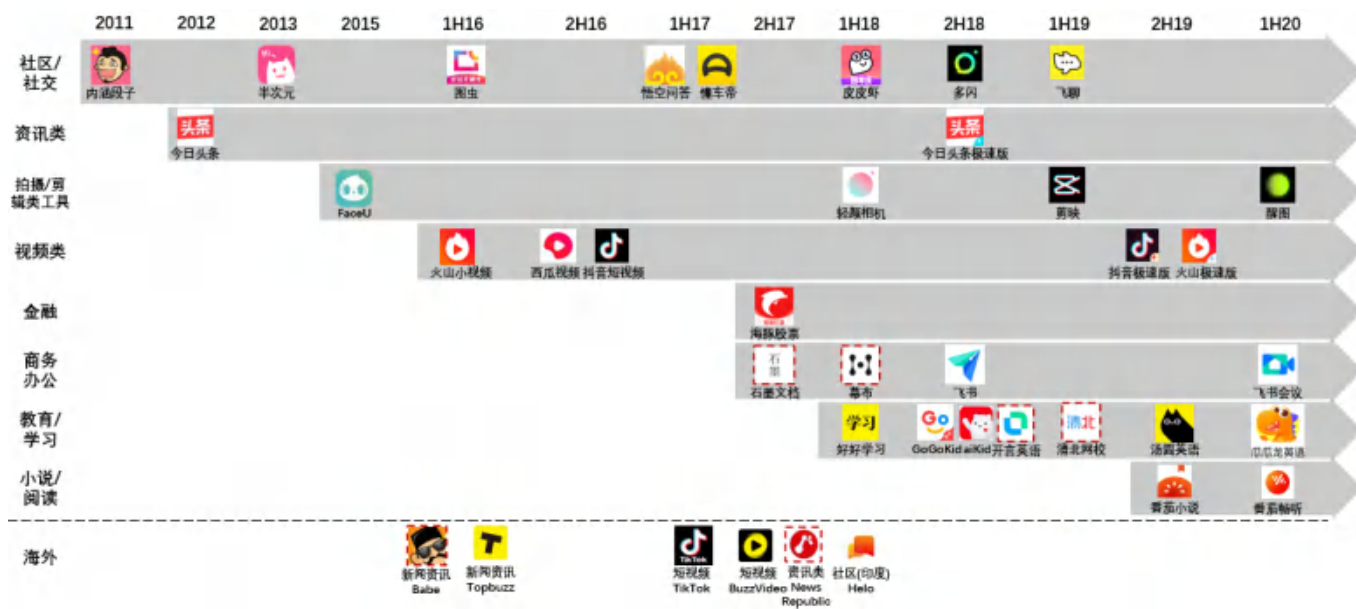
2011 2012 2013 2015 1H16 2H16 1H17 2H17 1H18 2H18 1H19 2H19 1H20

社区/社交
内涵段子
半次元
图虫
悟空问答
懂车帝
皮皮虾
多闪
飞聊

资讯类
头条
今日头条
头条
今日头条极速版

拍摄/剪辑类工具
FaceU
轻颜相机
剪映
醒图

视频类
火山小视频
西瓜视频
抖音短视频
抖音极速版
火山极速版

金融
海豚股票

商务办公
石墨文档
幕布
飞书
飞书会议

教育/学习
学习
好好学习
GoGoKid
aiKid
开言英语
清北网校
汤圆英语
瓜瓜龙英语

小说/阅读
番茄小说
番茄畅听

海外
新闻资讯 Babe
新闻资讯 Topbuzz
短视频 TikTok
短视频 BuzzVideo
资讯类 News Republic
社区(印度) Helo